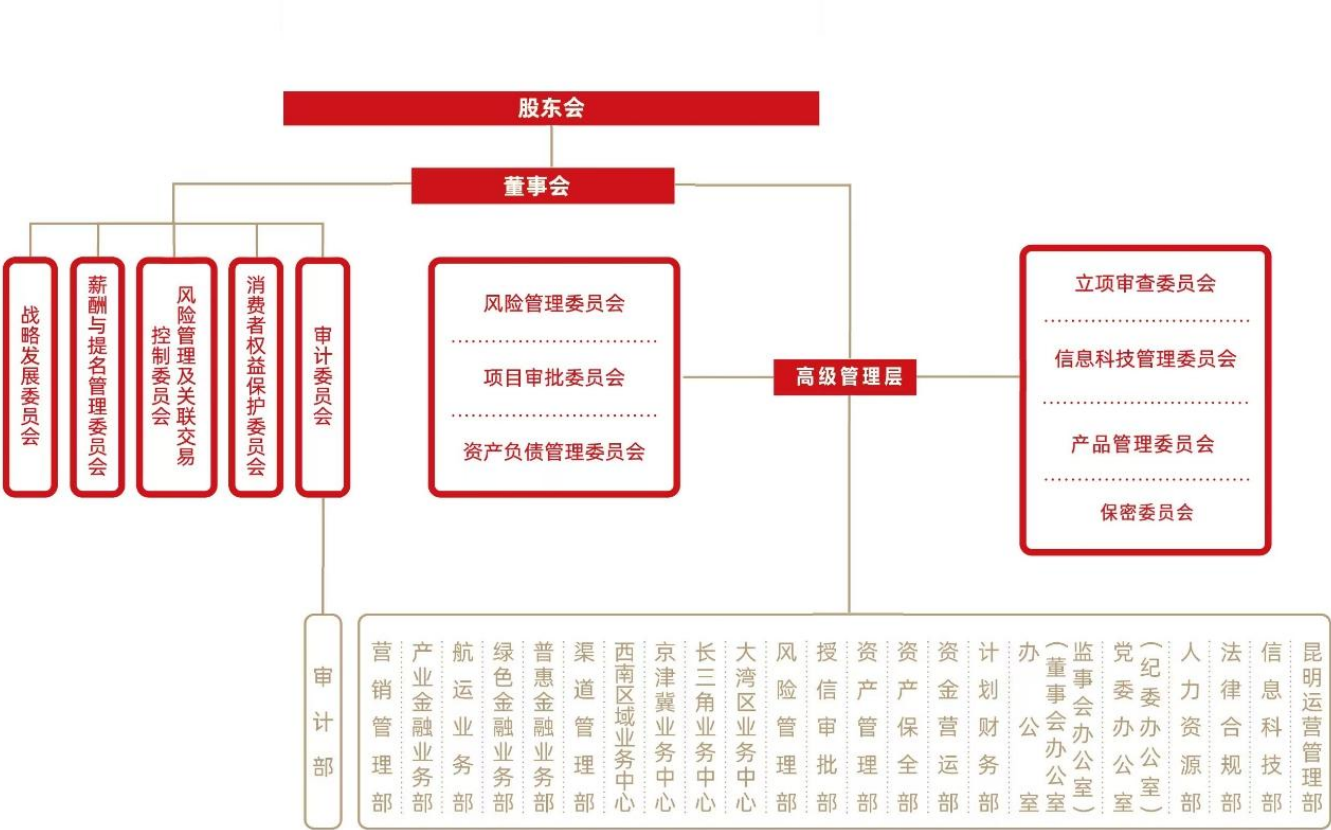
股东会

董事会

战略发展委员会

薪酬与提名管理委员会

风险管理及关联交易控制委员会

消费者权益保护委员会

审计委员会

风险管理委员会

项目审批委员会

资产负债管理委员会

高级管理层

立项审查委员会

信息科技管理委员会

产品管理委员会

保密委员会

审计部

营销管理部

产业金融业务部

航运业务部

绿色金融业务部

普惠金融业务部

渠道管理部

西南区域业务中心

京津冀业务中心

长三角业务中心

大湾区业务中心

风险管理部

授信审批部

资产管理部

资产保全部

资金营运部

计划财务部

办公室（董事会办公室）

监事会办公室

党委办公室（纪委办公室）

人力资源部

法律合规部

信息科技部

昆明运营管理部